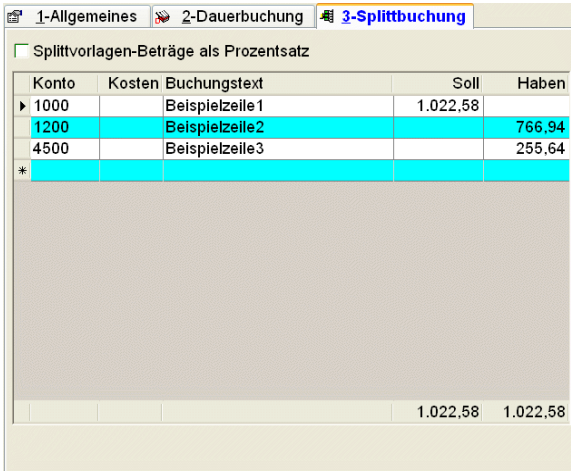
1-Allgemeines 2-Dauerbuchung 3-Splittbuchung

Splittvorlagen-Beträge als Prozentsatz

| | Konto | Kosten | Buchungstext | Soll | Haben |
|---|---|---|---|---|---|
| ▸ | 1000 | | Beispielzeile1 | 1.022,58 | |
| | 1200 | | Beispielzeile2 | | 766,94 |
| | 4500 | | Beispielzeile3 | | 255,64 |
| * | | | | | |
| | | | | 1.022,58 | 1.022,58 |